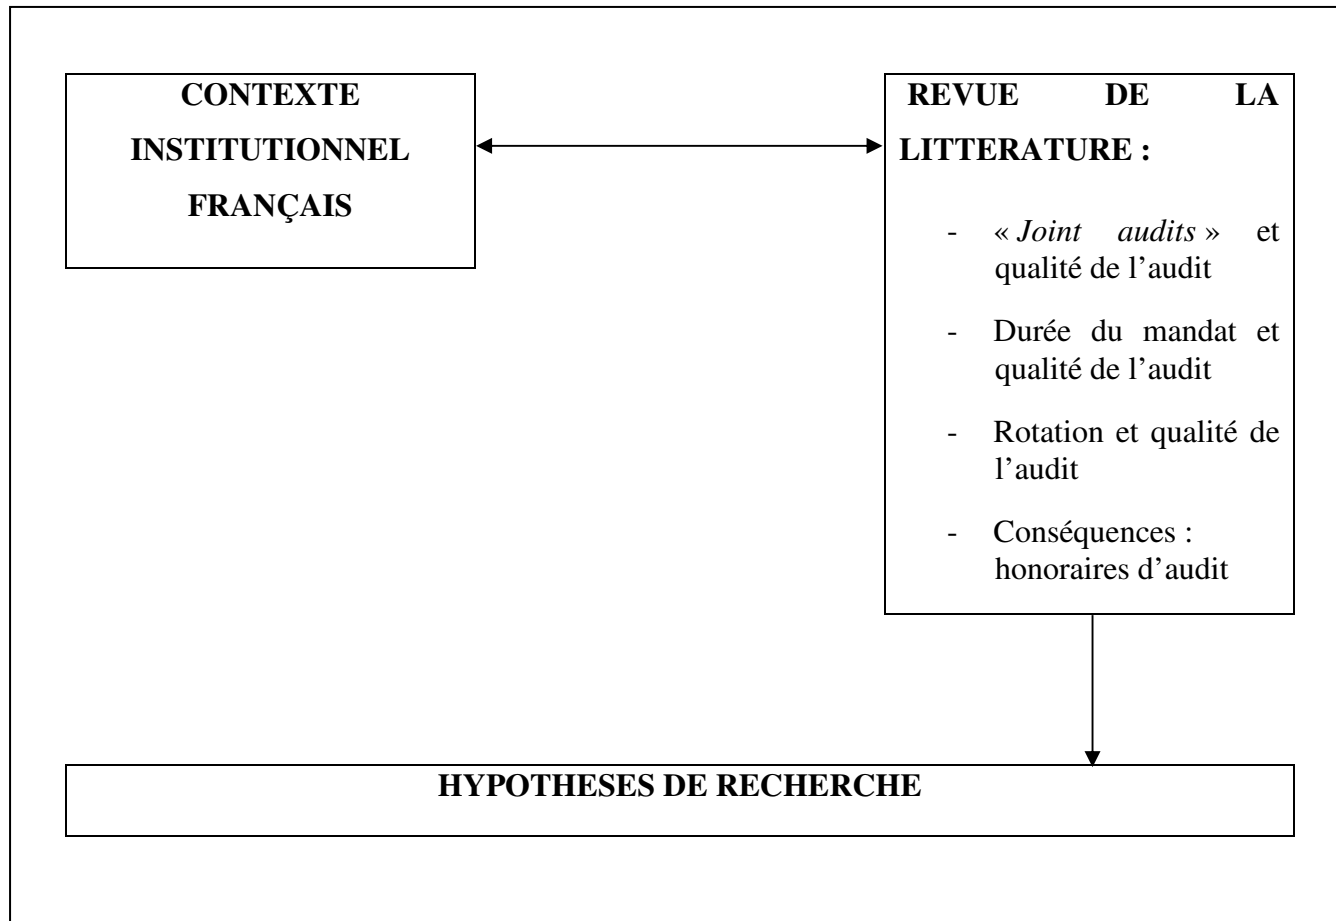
CONTEXTE INSTITUTIONNEL FRANÇAIS

REVUE DE LA LITTERATURE :

- « Joint audits » et qualité de l'audit
- Durée du mandat et qualité de l'audit
- Rotation et qualité de l'audit
- Conséquences : honoraires d'audit

HYPOTHESES DE RECHERCHE